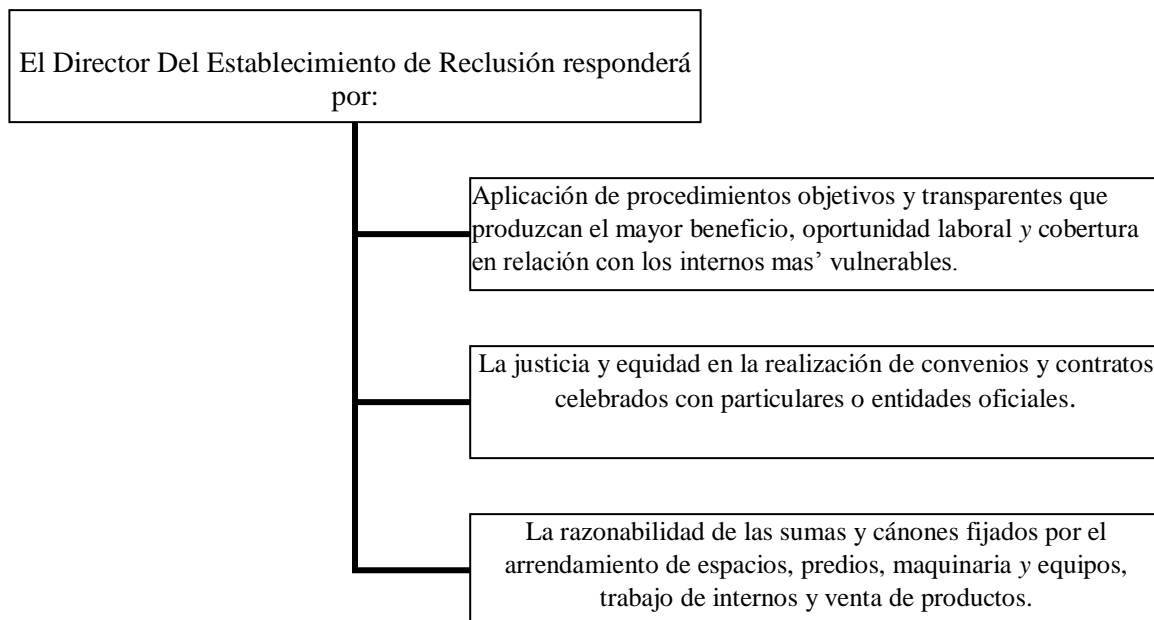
El Director Del Establecimiento de Reclusión responderá por:

Aplicación de procedimientos objetivos y transparentes que produzcan el mayor beneficio, oportunidad laboral y cobertura en relación con los internos mas' vulnerables.

La justicia y equidad en la realización de convenios y contratos celebrados con particulares o entidades oficiales.

La razonabilidad de las sumas y cánones fijados por el arrendamiento de espacios, predios, maquinaria y equipos, trabajo de internos y venta de productos.